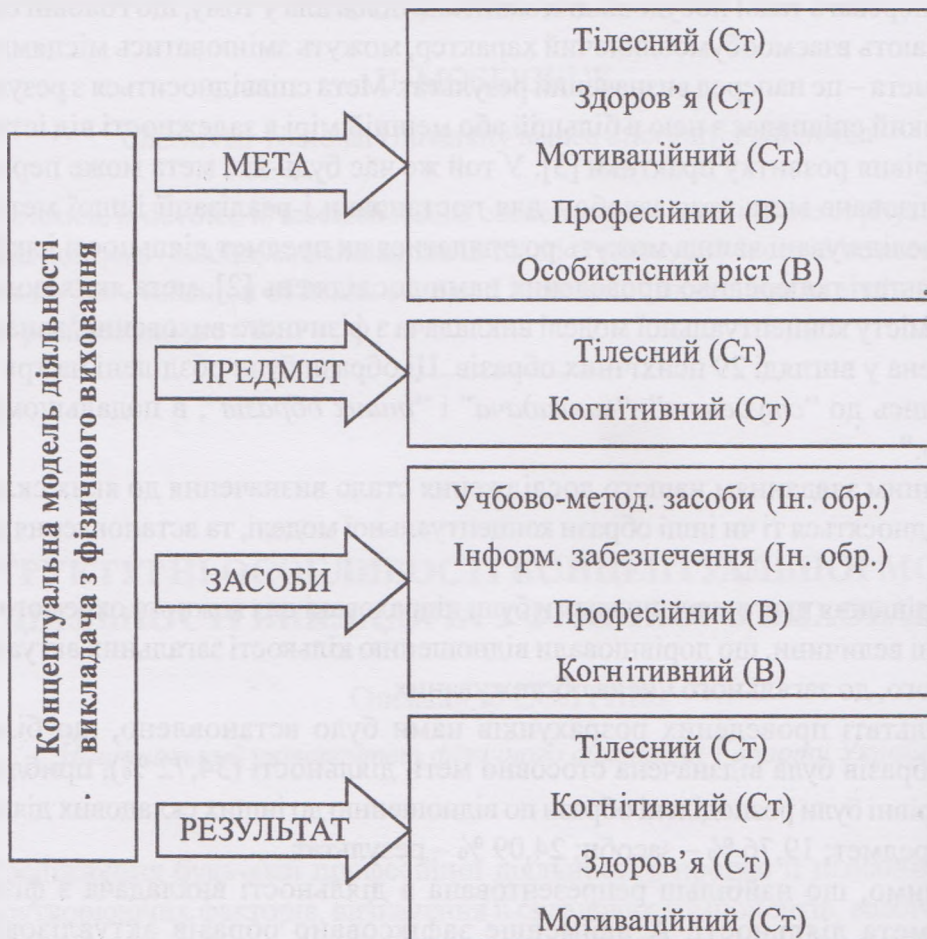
Концептуальна модель діяльності викладача з фізичного виховання

МЕТА

Тілесний (Ст)

Здоров'я (Ст)

Мотиваційний (Ст)

Професійний (В)

Особистісний ріст (В)

ПРЕДМЕТ

Тілесний (Ст)

Когнітивний (Ст)

ЗАСОБИ

Учбово-метод. засоби (Ін. обр.)

Інформ. забезпечення (Ін. обр.)

Професійний (В)

Когнітивний (В)

РЕЗУЛЬТАТ

Тілесний (Ст)

Когнітивний (Ст)

Здоров'я (Ст)

Мотиваційний (Ст)